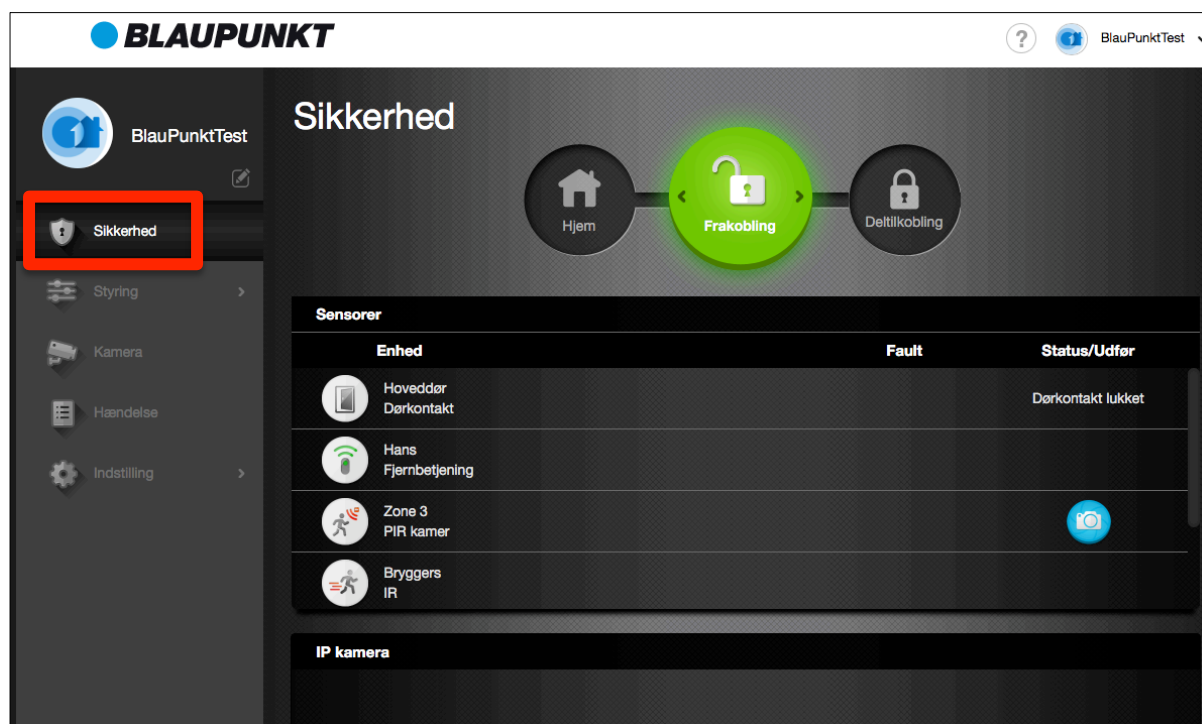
BLAUPUNKT

?

BlauPunktTest

BlauPunktTest

Sikkerhed

Styring

Kamera

Hændelse

Indstilling

Sikkerhed

Hjem

Frakobling

Deltilkobling

Sensorer

| Enhed | Fault | Status/Udfør |
|---|---|---|
| Hoveddør Dørkontakt | | Dørkontakt lukket |
| Hans Fjernbetjening | | |
| Zone 3 PIR kamer | | |
| Bryggers IR | | |

IP kamera